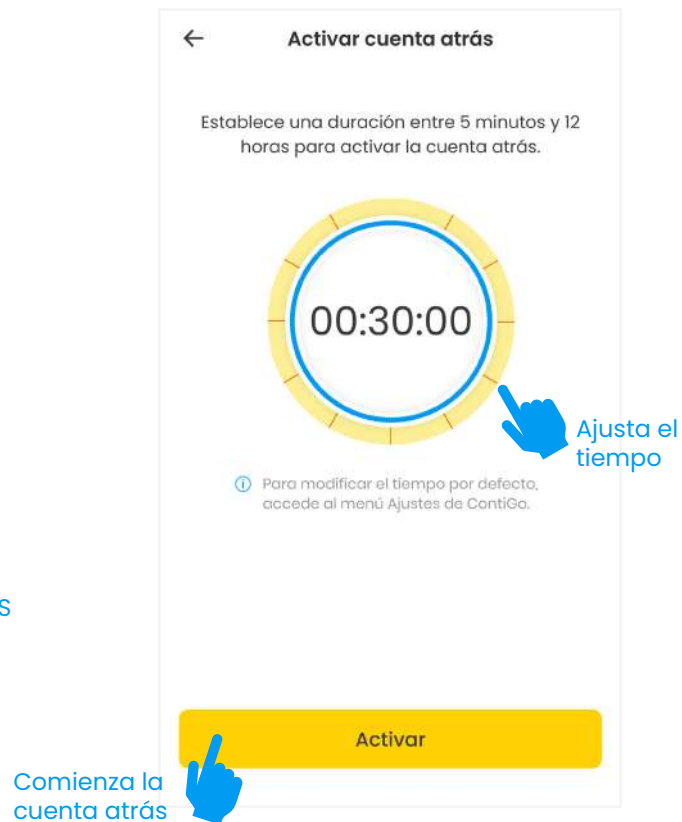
←

Activar cuenta atrás

Establece una duración entre 5 minutos y 12 horas para activar la cuenta atrás.

00:30:00

Ajusta el tiempo

ⓘ Para modificar el tiempo por defecto, accede al menú Ajustes de ContiGo.

s

Activar

Comienza la cuenta atrás